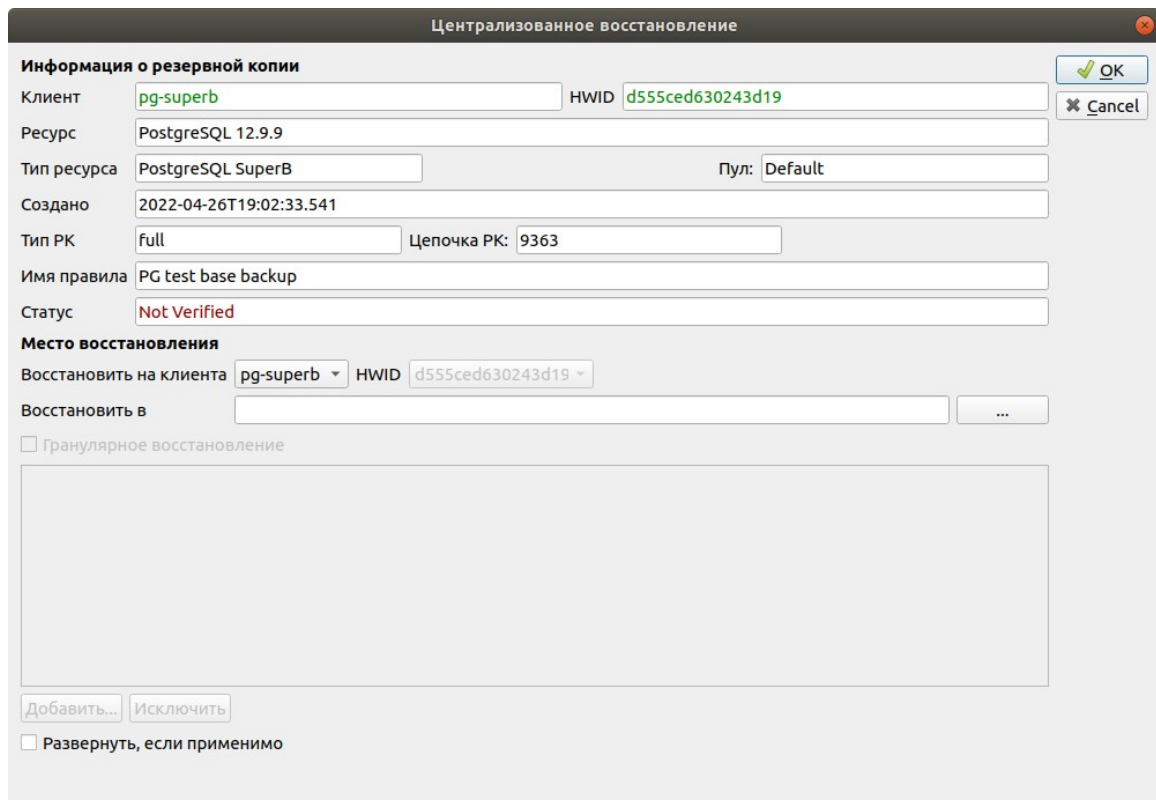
Централизованное восстановление

Информация о резервной копии

OK
Cancel

Клиент pg-superb HWID d555ced630243d19
Ресурс PostgreSQL 12.9.9
Тип ресурса PostgreSQL SuperB Пул: Default
Создано 2022-04-26T19:02:33.541
Тип РК full Цепочка РК: 9363
Имя правила PG test base backup
Статус Not Verified

Место восстановления

Восстановить на клиента pg-superb HWID d555ced630243d19
Восстановить в ...

Гранулярное восстановление

Добавить... Исключить

Развернуть, если применимо